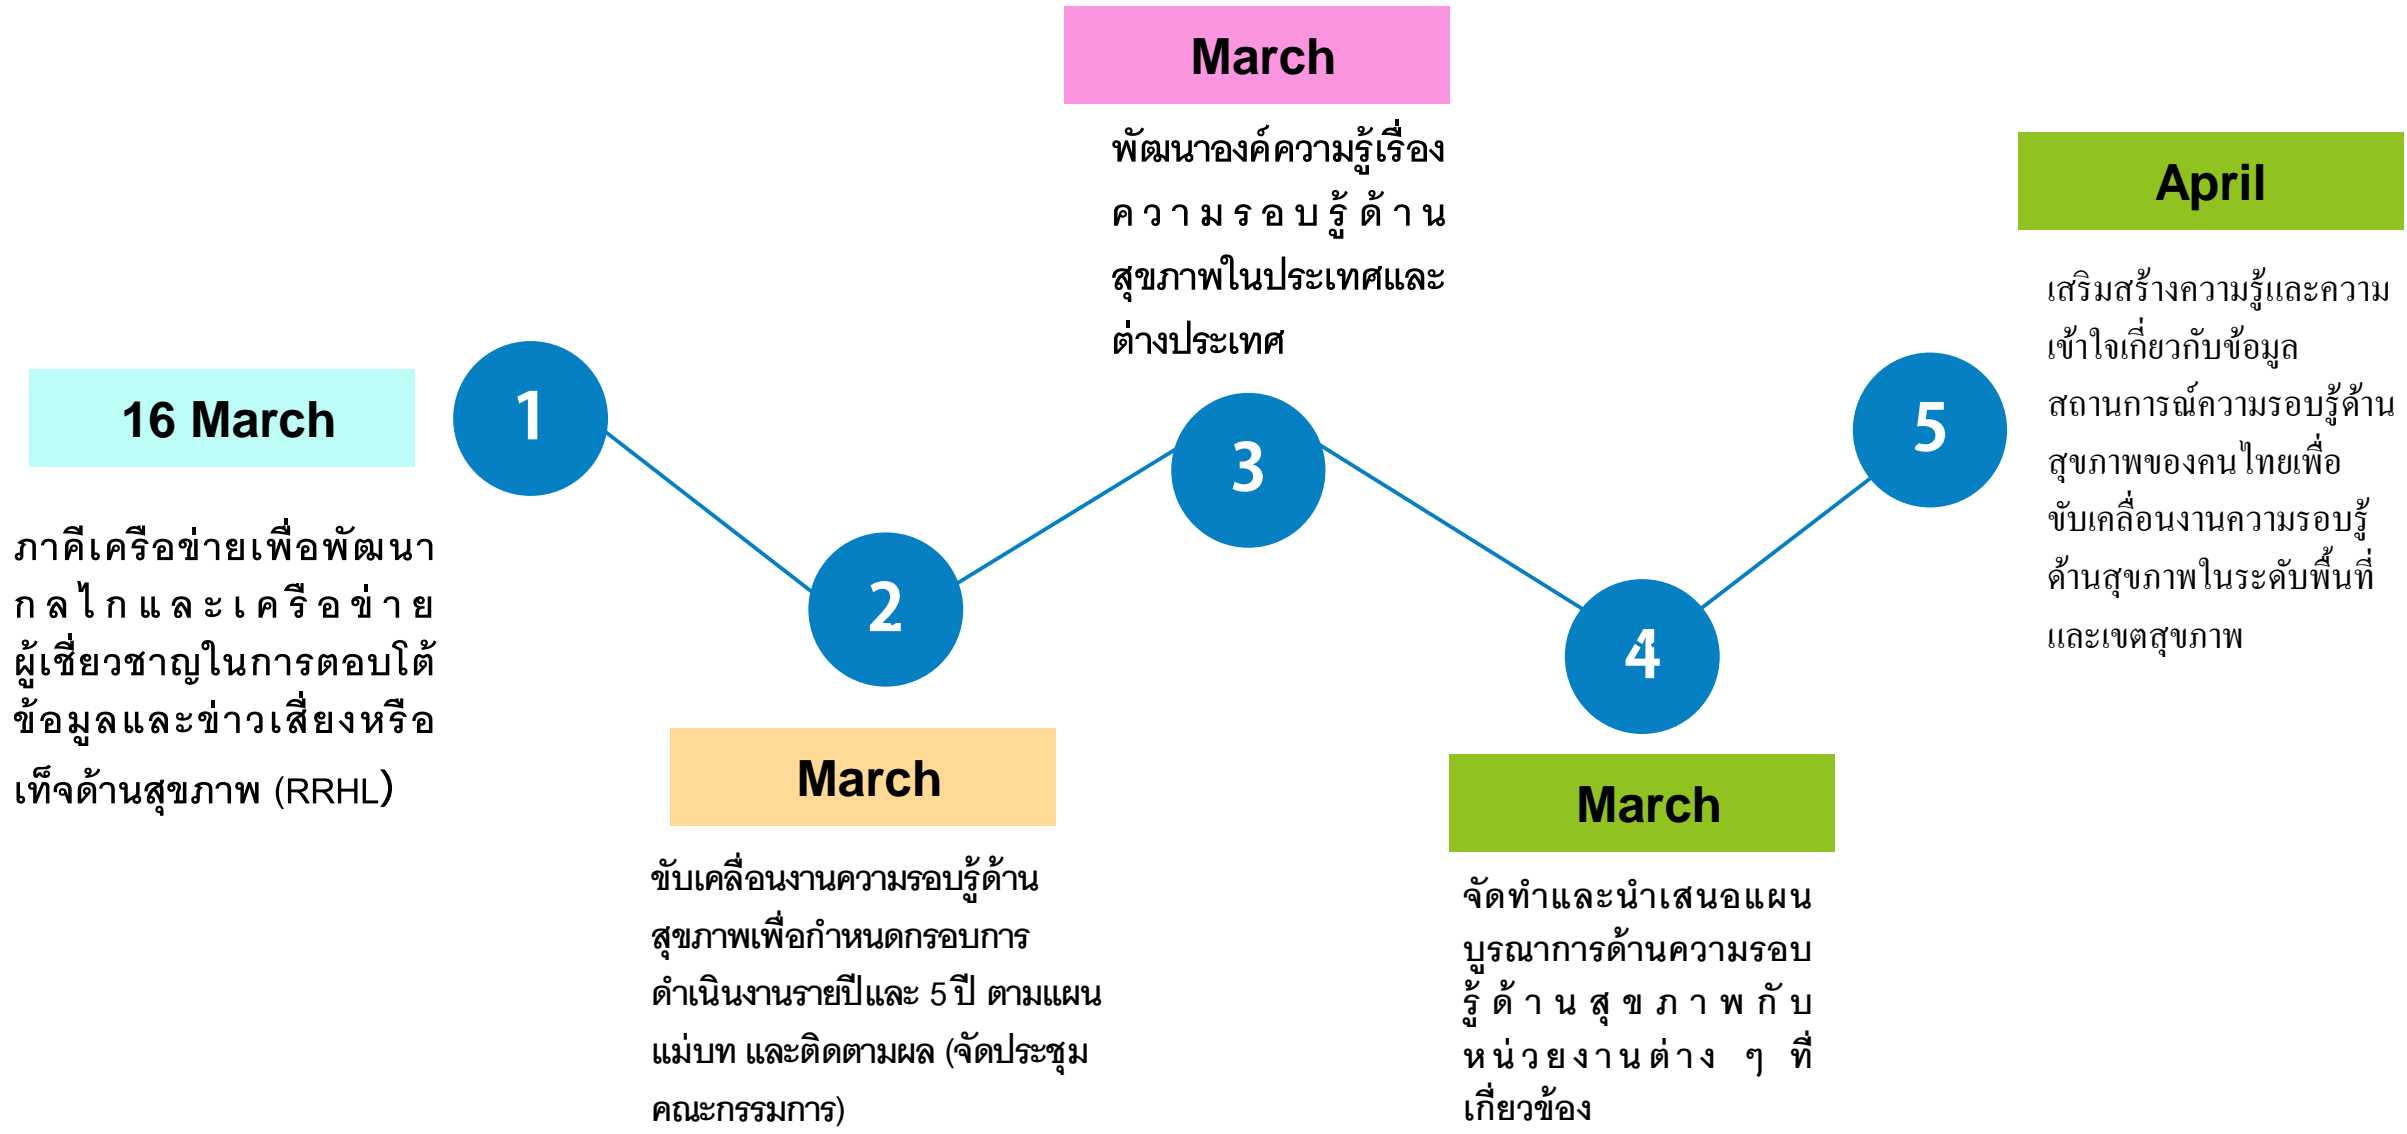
March

พัฒนาองค์ความรู้เรื่องความรอบรู้ด้านสุขภาพในประเทศและต่างประเทศ

April

เสริมสร้างความรู้และความเข้าใจเกี่ยวกับข้อมูลสถานการณ์ความรอบรู้ด้านสุขภาพของคนไทยเพื่อขับเคลื่อนงานความรอบรู้ด้านสุขภาพในระดับพื้นที่และเขตสุขภาพ

16 March

ภาคีเครือข่ายเพื่อพัฒนากลไกและเครือข่ายผู้เชี่ยวชาญในการตอบโต้ข้อมูลและข่าวเสี่ยงหรือเท็จด้านสุขภาพ (RRHL)

1

2

3

4

5

March

ขับเคลื่อนงานความรอบรู้ด้านสุขภาพเพื่อกำหนดกรอบการดำเนินงานรายปีและ 5 ปี ตามแผนแม่บท และติดตามผล (จัดประชุมคณะกรรมการ)

March

จัดทำและนำเสนอแผนบูรณาการด้านความรอบรู้ด้านสุขภาพกับหน่วยงานต่าง ๆ ที่เกี่ยวข้อง